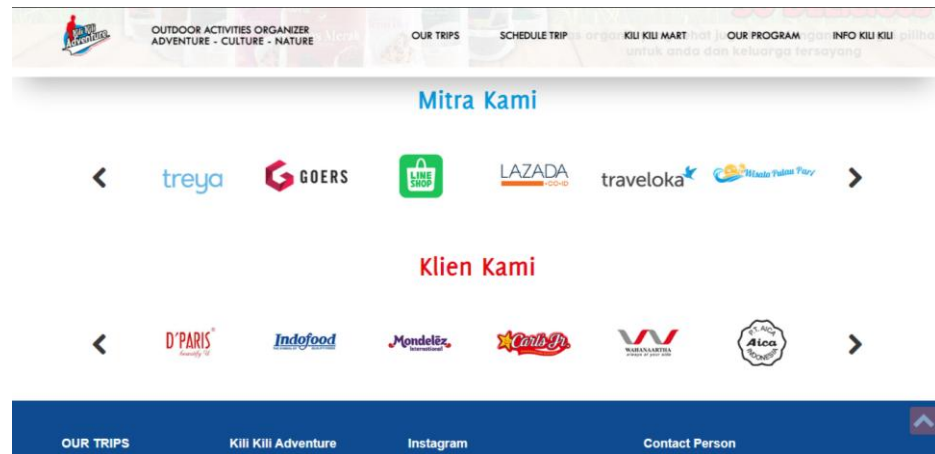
Kili Kili Adventure

OUTDOOR ACTIVITIES ORGANIZER
ADVENTURE - CULTURE - NATURE

OUR TRIPS SCHEDULE TRIP KILI KILI MART OUR PROGRAM INFO KILI KILI

untuk anda dan keluarga tersayang

Mitra Kami

treya GOERS LINE SHOP LAZADA .CO.ID traveloka Wisata Pulau Pari

Klien Kami

D'PARIS Indofood Mondelēz International Carl's Jr. WAHANAARTHA PT. AICA Aica INDONESIA

OUR TRIPS Kili Kili Adventure Instagram Contact Person